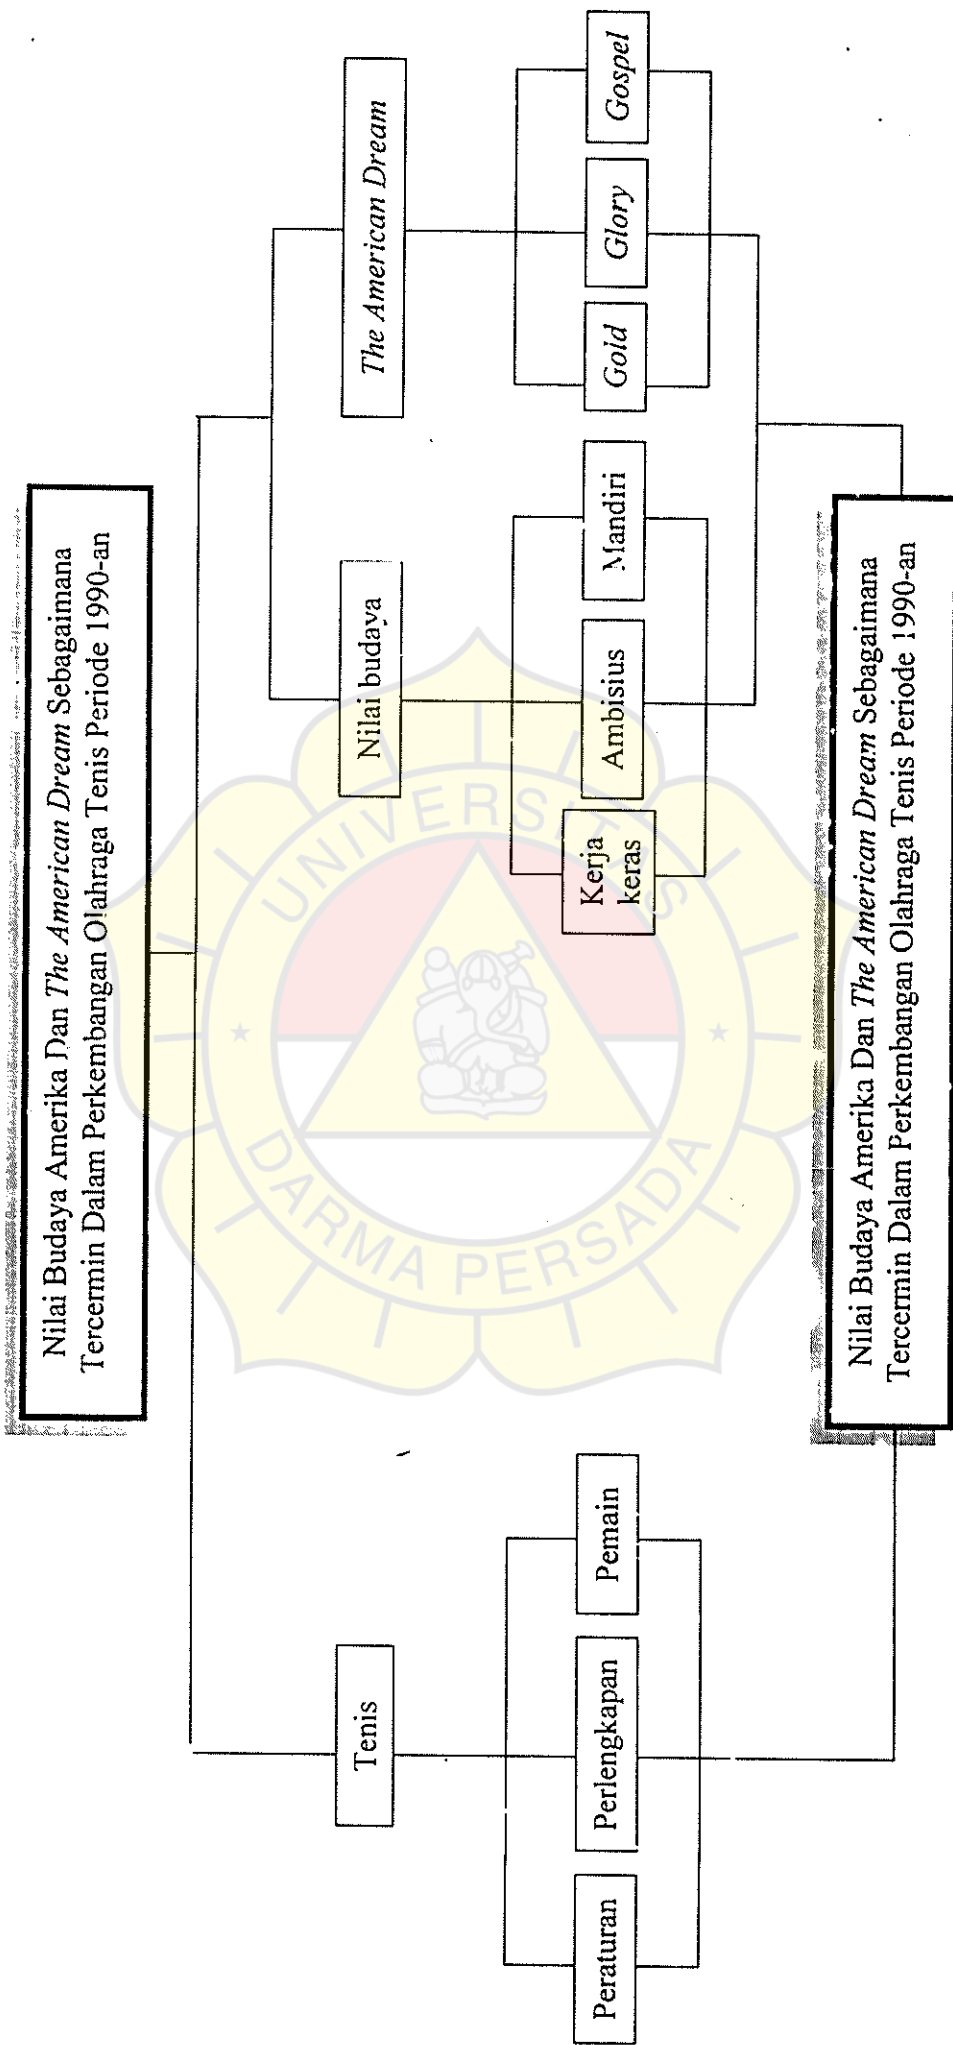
Nilai Budaya Amerika Dan *The American Dream* Sebagaimana Tercermin Dalam Perkembangan Olahraga Tenis Periode 1990-an

The American Dream

Nilai budaya

Tenis

Gold

Glory

Gospel

Mandiri

Ambisius

Kerja keras

Peraturan

Perlengkapan

Pemain

Nilai Budaya Amerika Dan *The American Dream* Sebagaimana Tercermin Dalam Perkembangan Olahraga Tenis Periode 1990-an

UNIVERSITAS DARMA PERSADA